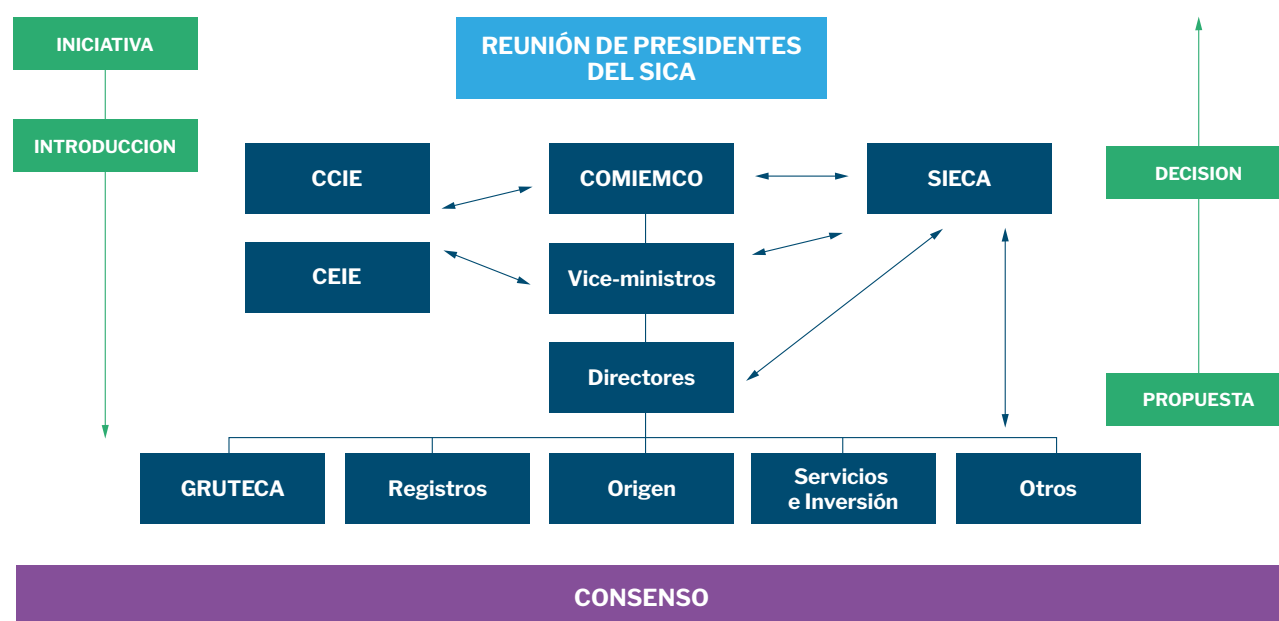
INICIATIVA

INTRODUCCION

REUNIÓN DE PRESIDENTES DEL SICA

CCIE

COMIEMCO

SIECA

CEIE

Vice-ministros

Directores

DECISION

PROPUESTA

GRUTECA

Registros

Origen

Servicios e Inversión

Otros

CONSENSO